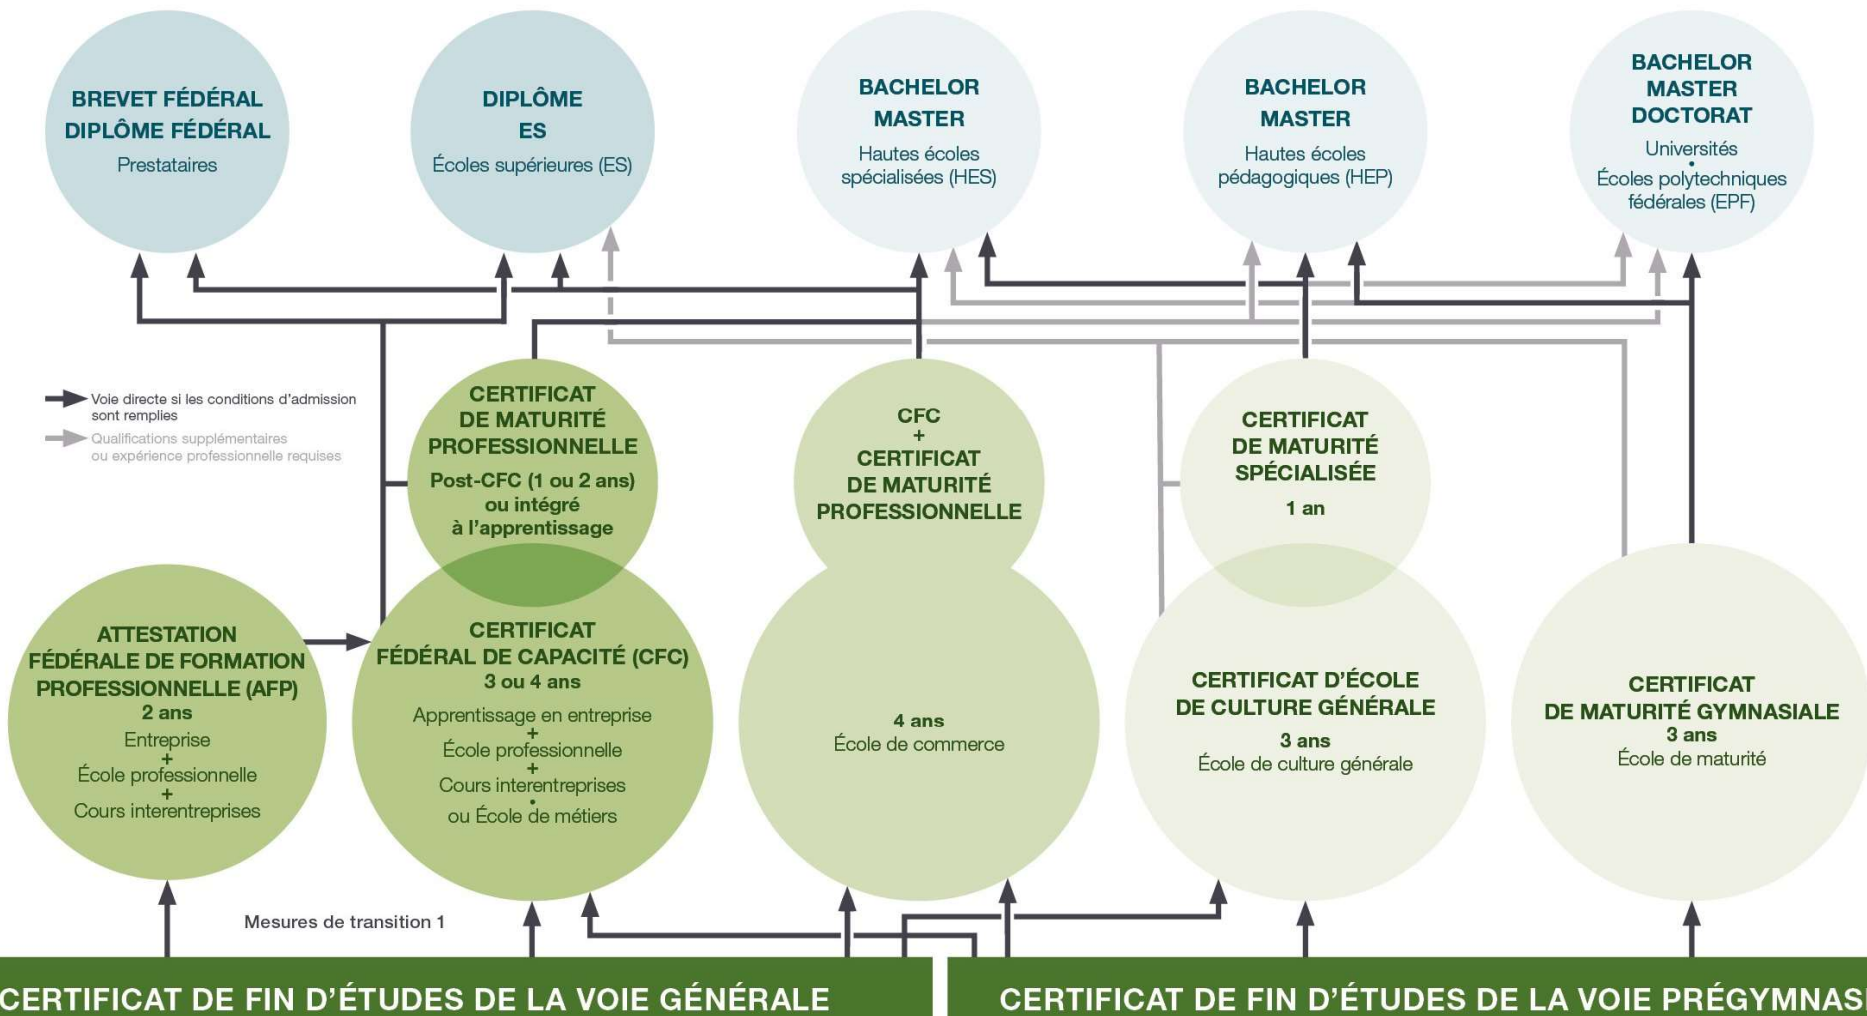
BREVET FÉDÉRAL
DIPLÔME FÉDÉRAL
Prestataires

DIPLÔME
ES
Écoles supérieures (ES)

BACHELOR
MASTER
Hautes écoles spécialisées (HES)

BACHELOR
MASTER
Hautes écoles pédagogiques (HEP)

BACHELOR
MASTER
DOCTORAT
Universités
•
Écoles polytechniques fédérales (EPF)

Voie directe si les conditions d'admission sont remplies
Qualifications supplémentaires ou expérience professionnelle requises

CERTIFICAT DE MATURITÉ PROFESSIONNELLE
Post-CFC (1 ou 2 ans) ou intégré à l'apprentissage

CFC
+
CERTIFICAT DE MATURITÉ PROFESSIONNELLE

CERTIFICAT DE MATURITÉ SPÉCIALISÉE
1 an

ATTESTATION FÉDÉRALE DE FORMATION PROFESSIONNELLE (AFP)
2 ans
Entreprise
+
École professionnelle
+
Cours interentreprises

CERTIFICAT FÉDÉRAL DE CAPACITÉ (CFC)
3 ou 4 ans
Apprentissage en entreprise
+
École professionnelle
+
Cours interentreprises
•
ou École de métiers

4 ans
École de commerce

CERTIFICAT D'ÉCOLE DE CULTURE GÉNÉRALE
3 ans
École de culture générale

CERTIFICAT DE MATURITÉ GYMNASIALE
3 ans
École de maturité

Mesures de transition 1

CERTIFICAT DE FIN D'ÉTUDES DE LA VOIE GÉNÉRALE

CERTIFICAT DE FIN D'ÉTUDES DE LA VOIE PRÉGYMNAS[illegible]